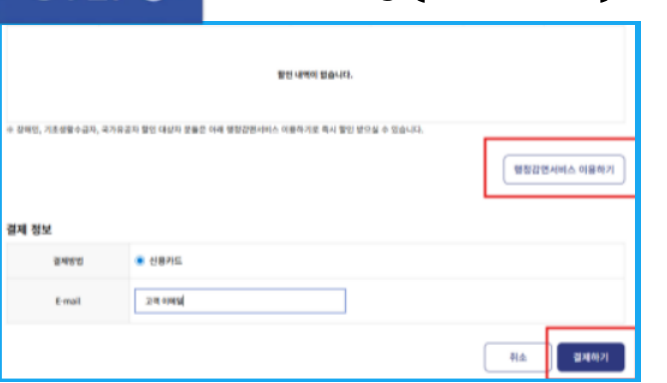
할인 내역이 없습니다.

※ 장애인, 기초생활수급자, 국가유공자 할인 대상자 분들은 아래 행정감면서비스 이용하기로 즉시 할인 받으실 수 있습니다.

행정감면서비스 이용하기

결제 정보

| 결제방법 | 신용카드 |
|---|---|
| E-mail | 고객 이메일 |

취소

결제하기